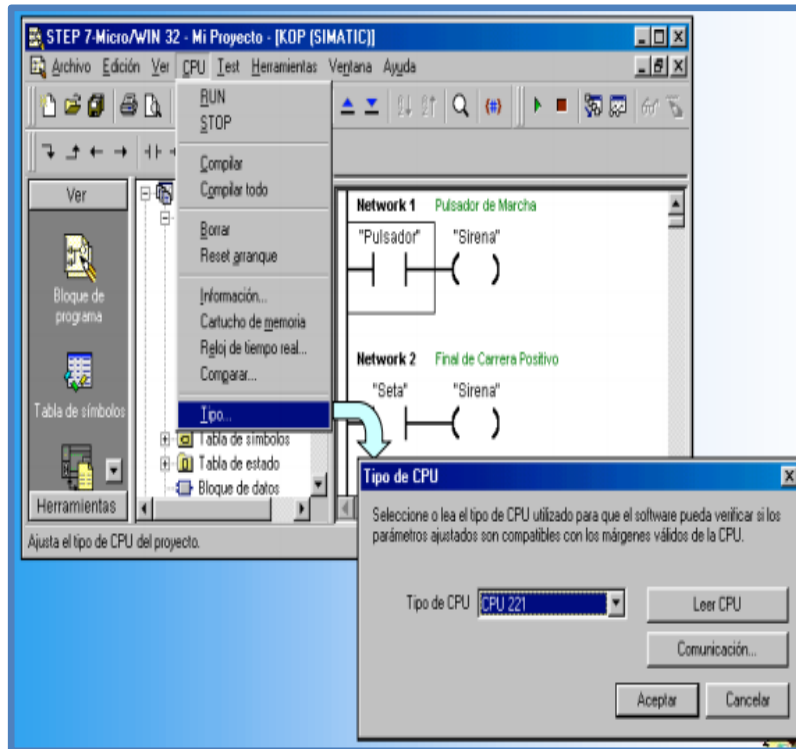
STEP 7-Micro/WIN 32 - Mi Proyecto - [KOP (SIMATIC)]

Archivo Edición Ver CPU Test Herramientas Ventana Ayuda

RUN
STOP
Compilar
Compilar todo
Borrar
Reset arranque
Información...
Cartucho de memoria
Reloj de tiempo real...
Comparar...
Tipo...

Ver
Bloque de programa
Tabla de símbolos
Herramientas

Tabla de símbolos
Tabla de estado
Bloque de datos

Network 1 Pulsador de Marcha
"Pulsador" "Sirena"

Network 2 Final de Carrera Positivo
"Seta" "Sirena"

Ajusta el tipo de CPU del proyecto.

Tipo de CPU

Seleccione o lea el tipo de CPU utilizado para que el software pueda verificar si los parámetros ajustados son compatibles con los márgenes válidos de la CPU.

Tipo de CPU CPU 221
Leer CPU
Comunicación...
Aceptar
Cancelar